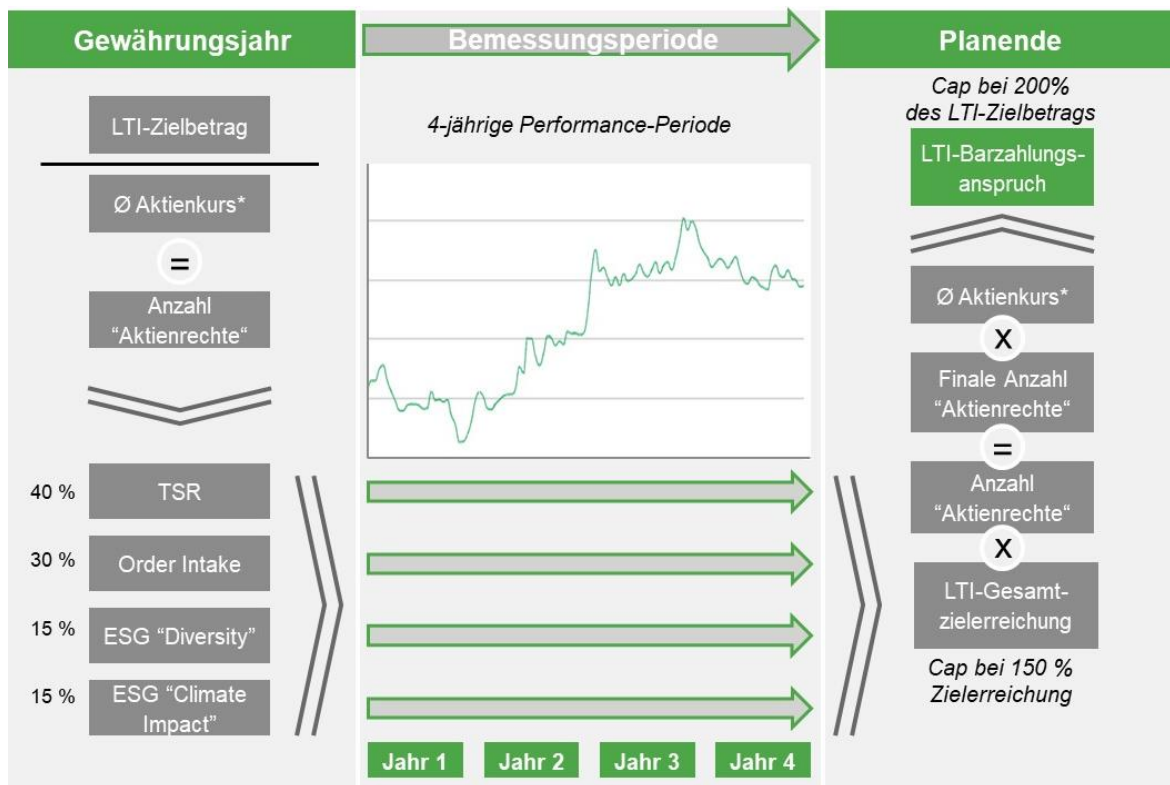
Gewährungsjahr

Bemessungsperiode

Planende

LTI-Zielbetrag

Ø Aktienkurs*

=

Anzahl "Aktienrechte"

4-jährige Performance-Periode

Cap bei 200% des LTI-Zielbetrags

LTI-Barzahlungsanspruch

Ø Aktienkurs*

X

Finale Anzahl "Aktienrechte"

=

Anzahl "Aktienrechte"

X

LTI-Gesamtzielerreichung

Cap bei 150 % Zielerreichung

40 % TSR

30 % Order Intake

15 % ESG "Diversity"

15 % ESG "Climate Impact"

Jahr 1

Jahr 2

Jahr 3

Jahr 4